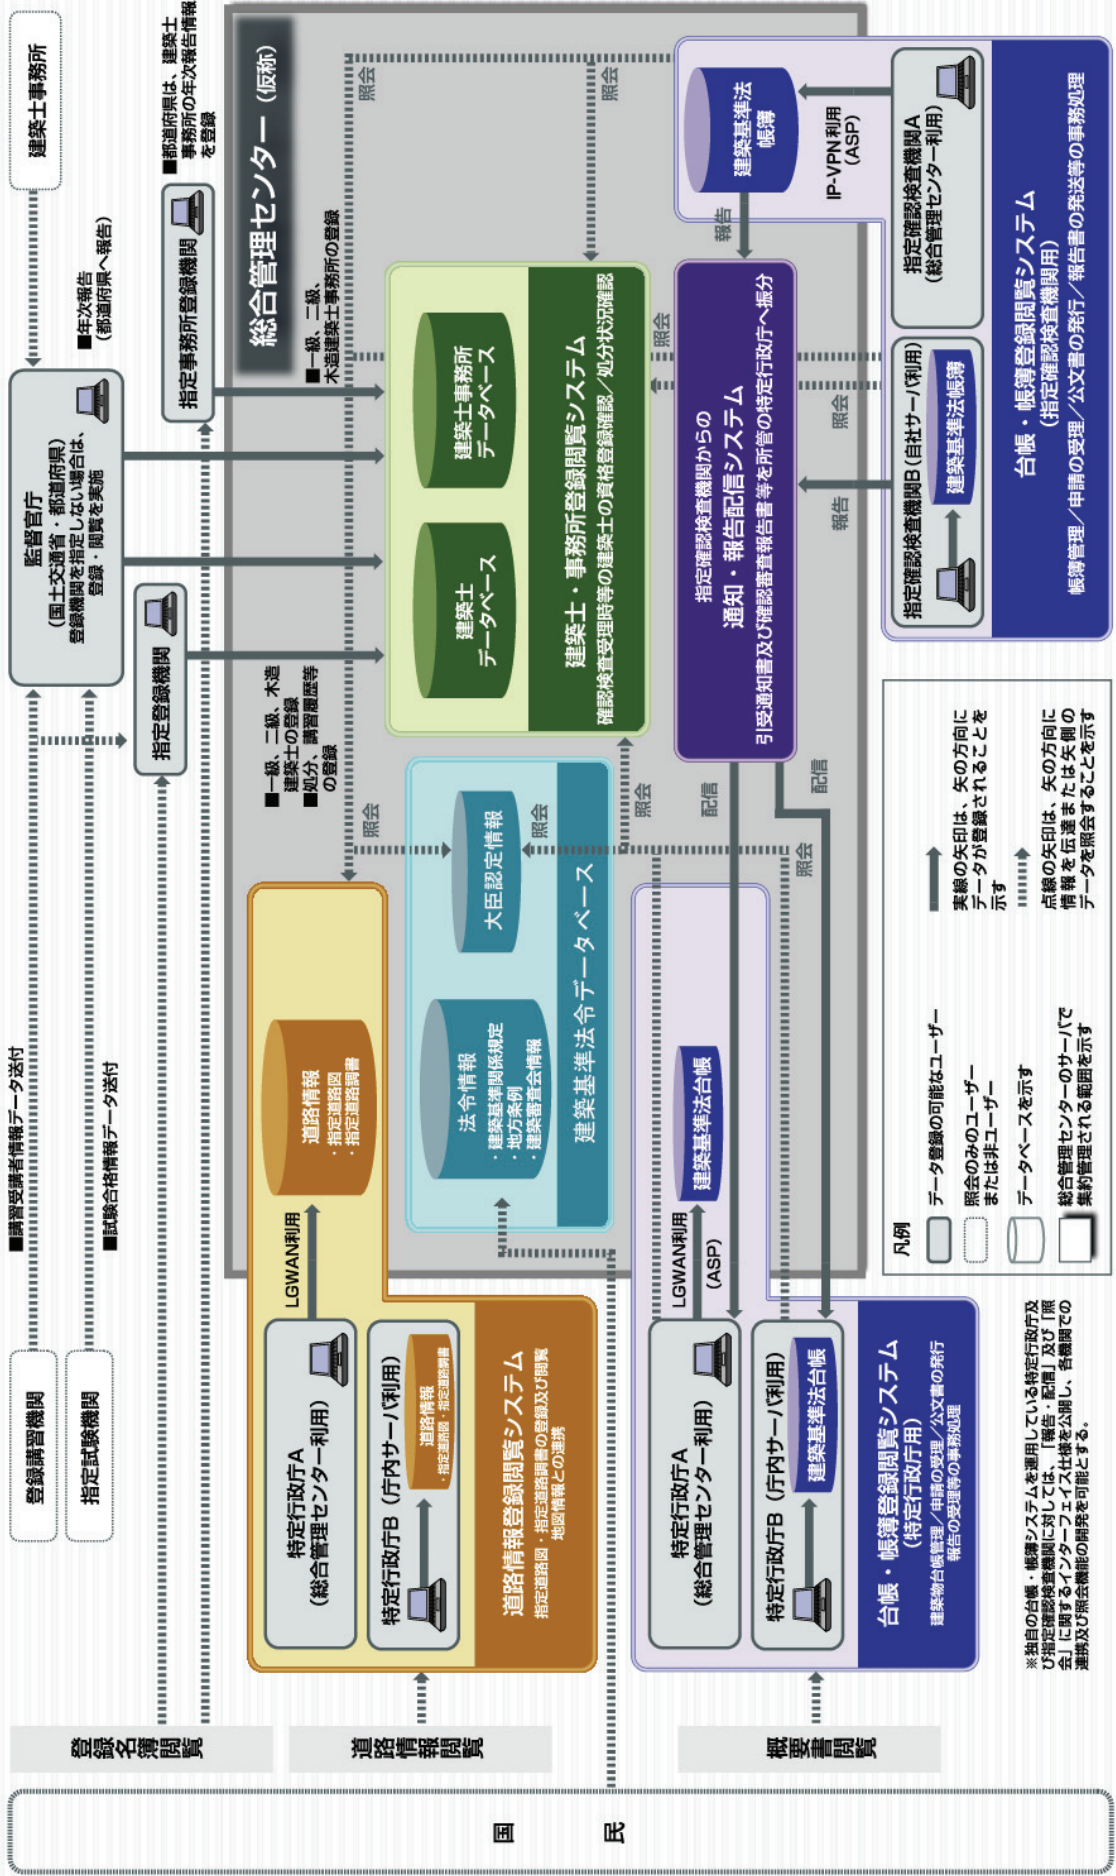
総合管理センター（仮称）

建築士事務所

■都道府県は、建築士事務所の年次報告情報を登録

指定事務所登録機関

■年次報告（都道府県へ報告）

監督官庁
（国土交通省・都道府県）
登録機関を指定しない場合は、登録・閲覧を実施

■一級、二級、木造建築士事務所の登録

指定登録機関

■一級、二級、木造建築士の登録
■処分、講習履歴等の登録

建築士データベース

建築士事務所データベース

建築士・事務所登録閲覧システム
確認検査受理時等の建築士の資格登録確認／処分状況確認

照会

指定確認検査機関からの
通知・報告配信システム
引受通知書及び確認審査報告書等を所管の特定行政庁へ振分

報告

建築基準法台帳

IP-VPN利用（ASP）

指定確認検査機関A
（総合管理センター利用）

指定確認検査機関B（自社サーバ利用）

建築基準法台帳

台帳・帳簿登録閲覧システム
（指定確認検査機関用）
帳簿管理／申請の受理／公文書の発行／報告書の発送等の事務処理

報告

照会

大臣認定情報

法令情報
・建築基準関係規定
・地方条例
・建築審査会情報

建築基準法令データベース

配信

道路情報
・指定道路図
・指定道路調書

LGWAN利用

特定行政庁A
（総合管理センター利用）

特定行政庁B（庁内サーバ利用）

道路情報
・指定道路図・指定道路調書

道路情報登録閲覧システム
指定道路図・指定道路調書の登録及び閲覧
地図情報との連携

建築基準法台帳

LGWAN利用
（ASP）

特定行政庁A
（総合管理センター利用）

特定行政庁B（庁内サーバ利用）

建築基準法台帳

台帳・帳簿登録閲覧システム
（特定行政庁用）
建築物台帳管理／申請の受理／公文書の発行
報告の受理等の事務処理

凡例
データ登録の可能なユーザー
照会のみのユーザーまたは非ユーザー
データベースを示す
総合管理センターのサーバで集約管理される範囲を示す

実線の矢印は、矢の方向にデータが登録されることを示す

点線の矢印は、矢の方向に情報を伝達または矢側のデータを照会することを示す

※独自の台帳・帳簿システムを運用している特定行政庁及び指定確認検査機関に対しては、「報告・配信」及び「照会」に関するインターフェイス仕様を公開し、各機関での連携及び照会機能の開発を可能とする。

■講習受講者情報データ送付

■試験合格情報データ送付

登録講習機関

指定試験機関

登録名簿閲覧

道路情報閲覧

概要書閲覧

国民